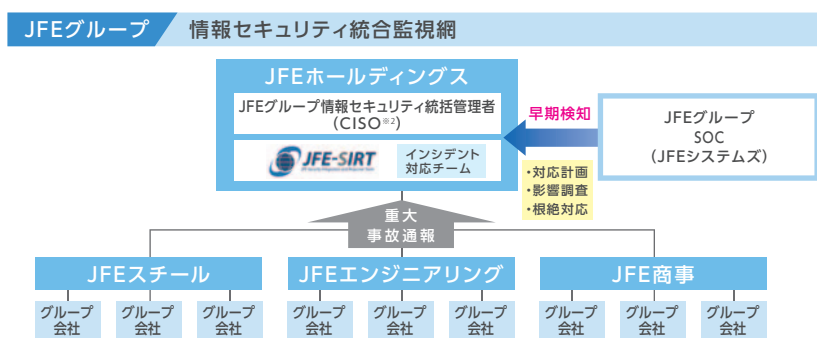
JFEグループ 情報セキュリティ統合監視網

JFEホールディングス

JFEグループ情報セキュリティ統括管理者 (CISO※2)

JFE-SIRT

インシデント対応チーム

早期検知

JFEグループ SOC (JFEシステムズ)

・対応計画
・影響調査
・根絶対応

重大事故通報

JFEスチール

グループ会社

グループ会社

グループ会社

JFEエンジニアリング

グループ会社

グループ会社

グループ会社

JFE商事

グループ会社

グループ会社

グループ会社